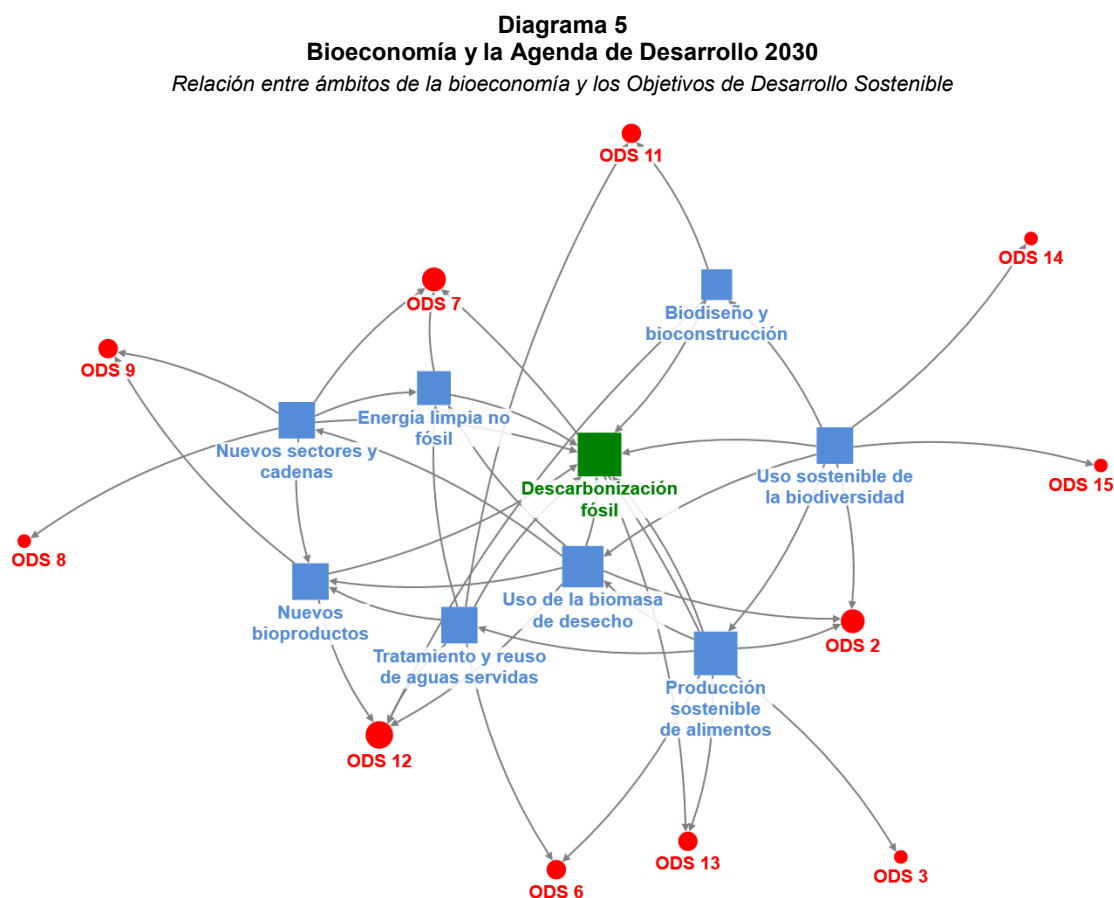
Diagrama 5
Bioeconomía y la Agenda de Desarrollo 2030
Relación entre ámbitos de la bioeconomía y los Objetivos de Desarrollo Sostenible

ODS 11
ODS 14
ODS 7
Biodiseño y bioconstrucción
ODS 9
Energía limpia no fósil
Nuevos sectores y cadenas
Descarbonización fósil
Uso sostenible de la biodiversidad
ODS 15
ODS 8
Nuevos bioproductos
Uso de la biomasa de desecho
ODS 2
Tratamiento y reuso de aguas servidas
Producción sostenible de alimentos
ODS 12
ODS 13
ODS 3
ODS 6